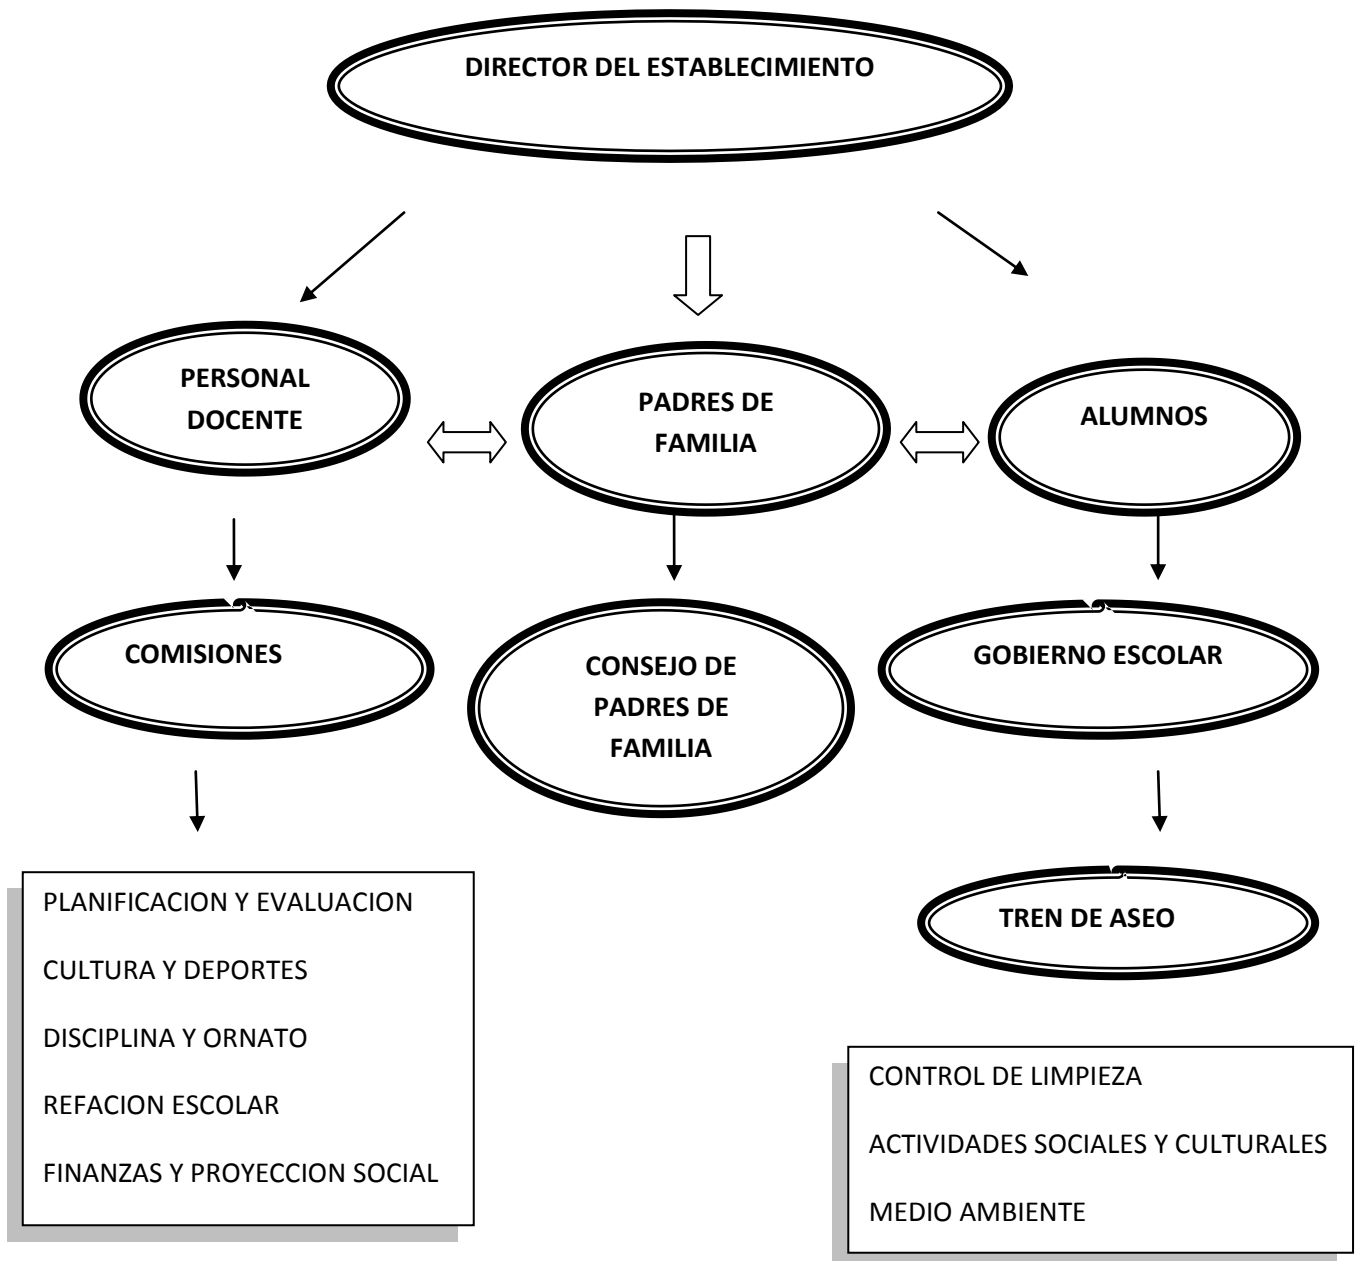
DIRECTOR DEL ESTABLECIMIENTO

PERSONAL DOCENTE

PADRES DE FAMILIA

ALUMNOS

COMISIONES

CONSEJO DE PADRES DE FAMILIA

GOBIERNO ESCOLAR

PLANIFICACION Y EVALUACION

CULTURA Y DEPORTES

DISCIPLINA Y ORNATO

REFACION ESCOLAR

FINANZAS Y PROYECCION SOCIAL

TREN DE ASEO

CONTROL DE LIMPIEZA

ACTIVIDADES SOCIALES Y CULTURALES

MEDIO AMBIENTE